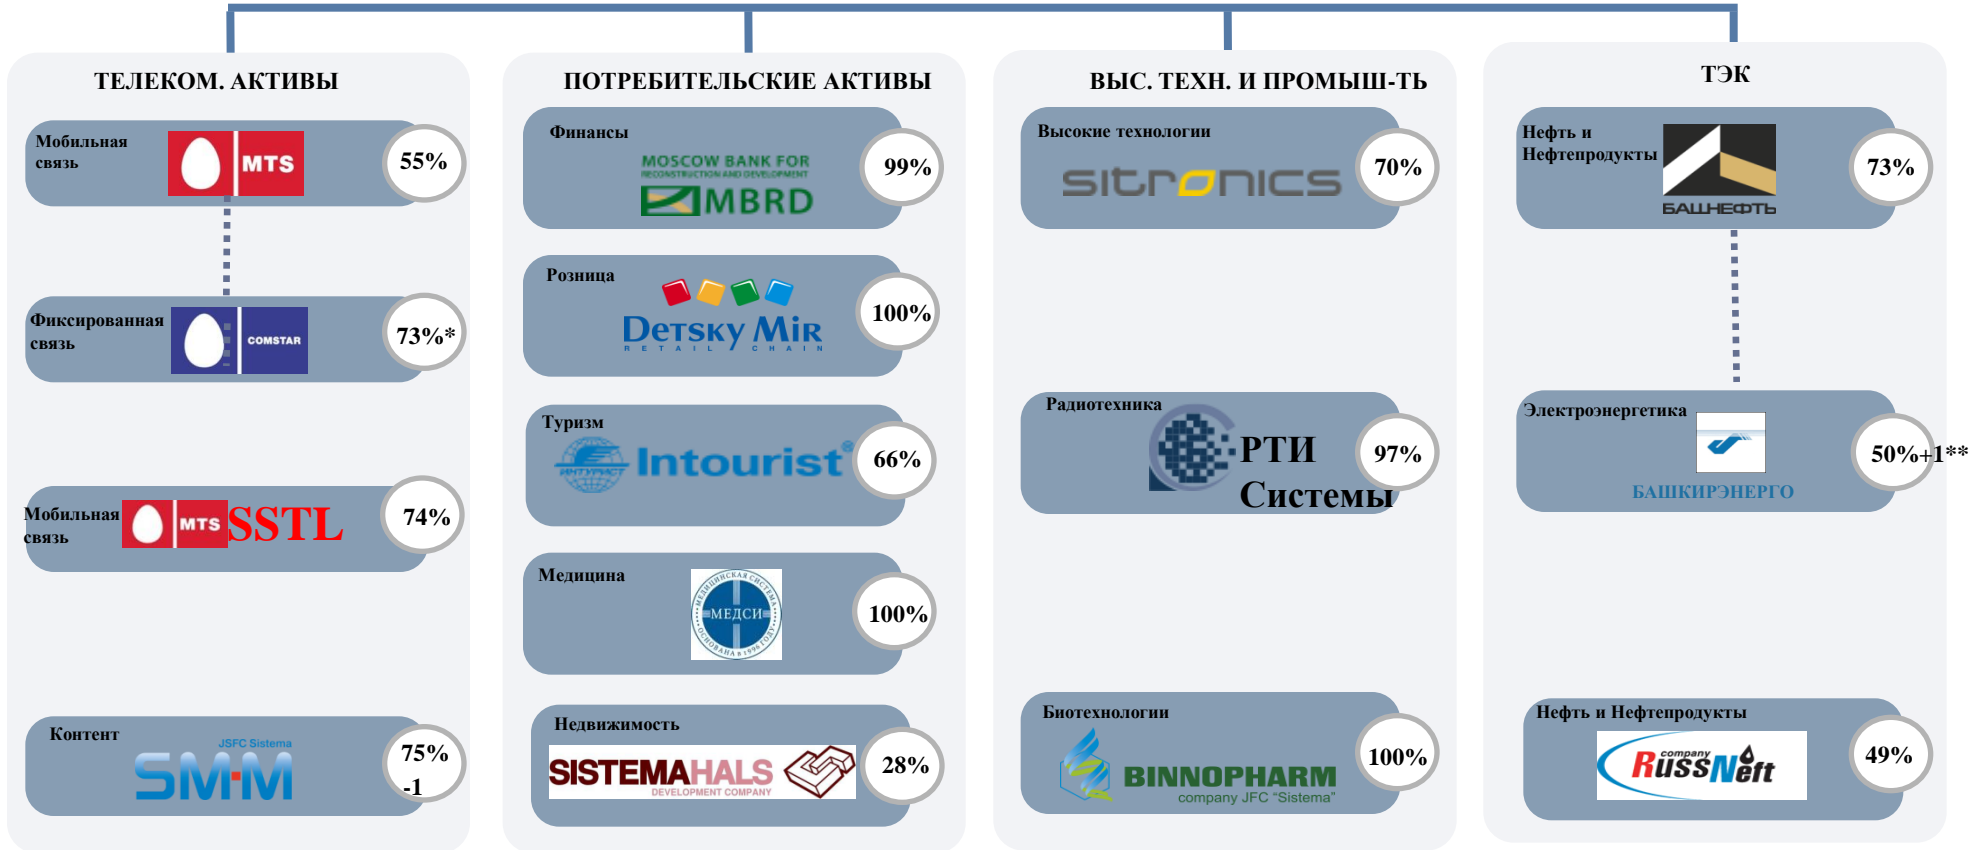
ТЕЛЕКОМ. АКТИВЫ

Мобильная связь
MTS
55%

Фиксированная связь
COMSTAR
73%*

Мобильная связь
MTS SSTL
74%

Контент
JSFC Sistema
SMM
75% -1

ПОТРЕБИТЕЛЬСКИЕ АКТИВЫ

Финансы
MOSCOW BANK FOR RECONSTRUCTION AND DEVELOPMENT
MBRD
99%

Розница
Detsky Mir
RETAIL CHAIN
100%

Туризм
ИНТУРИСТ
Intourist®
66%

Медицина
МЕДИЦИНСКАЯ СИСТЕМА
МЕДСИ
ОСНОВАНА в 1996 ГОДУ
100%

Недвижимость
SISTEMAHALS
DEVELOPMENT COMPANY
28%

ВЫС. ТЕХН. И ПРОМЫШ-ТЬ

Высокие технологии
sitronics
70%

Радиотехника
РТИ Системы
97%

Биотехнологии
BINNOPHARM
company JFC "Sistema"
100%

ТЭК

Нефть и Нефтепродукты
БАШНЕФТЬ
73%

Электроэнергетика
БАШКИРЭНЕРГО
50%+1**

Нефть и Нефтепродукты
company
RussNeft
49%